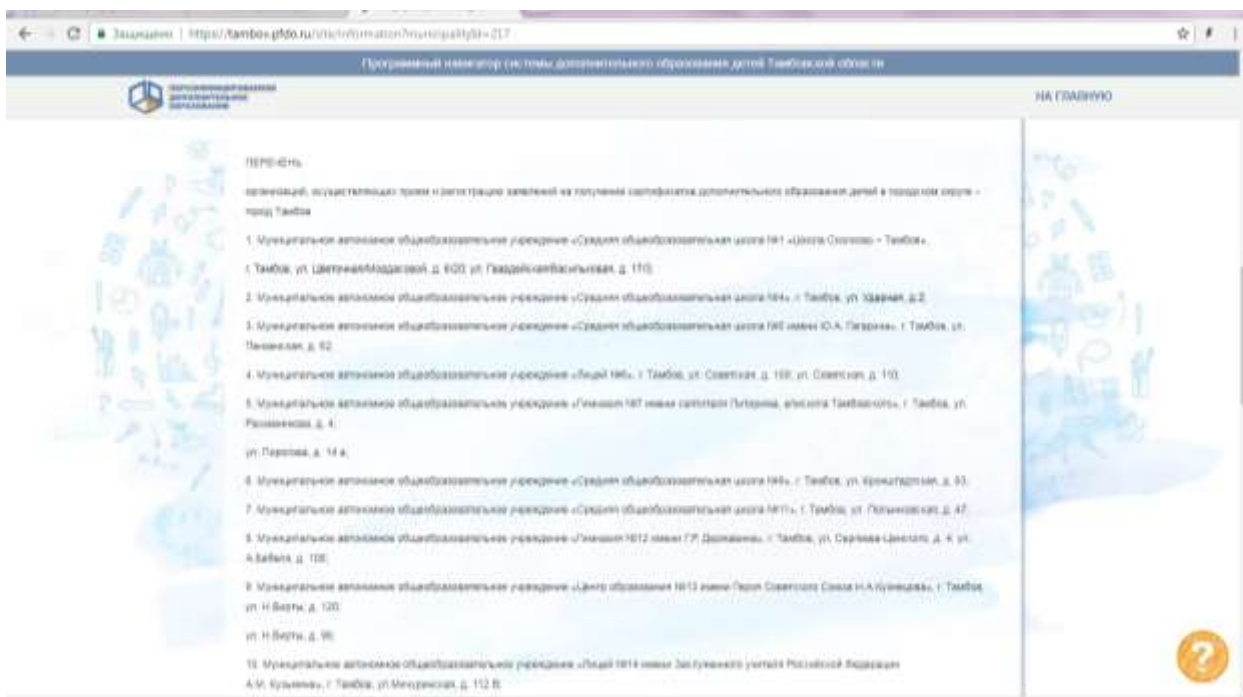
Защищено | https://tambov.pfdo.ru/site/information?municipality=217

Программный навигатор системы дополнительного образования детей Тамбовской области

НА ГЛАВНУЮ

ПЕРЕЧЕНЬ

организаций, осуществляющих прием и регистрацию заявлений на получение сертификатов дополнительного образования детей в городском округе - город Тамбов

1. Муниципальное автономное общеобразовательное учреждение «Средняя общеобразовательная школа №1 «Школа Сколково - Тамбов»,

г. Тамбов, ул. Цветочная/Моздокская, д. 6/20; ул. Гвардейская/Васильковая, д. 17/3

2. Муниципальное автономное общеобразовательное учреждение «Средняя общеобразовательная школа №4», г. Тамбов, ул. Удалая, д.2

3. Муниципальное автономное общеобразовательное учреждение «Средняя общеобразовательная школа №5 имени Ю.А. Гагарина», г. Тамбов, ул. Пензенская, д. 62

4. Муниципальное автономное общеобразовательное учреждение «Лицей №6», г. Тамбов, ул. Советская, д. 108; ул. Советская, д. 110

5. Муниципальное автономное общеобразовательное учреждение «Гимназия №7 имени святителя Питирима, епископа Тамбовского», г. Тамбов, ул. Рахманинова, д. 4;

ул. Перовая, д. 14 а;

6. Муниципальное автономное общеобразовательное учреждение «Средняя общеобразовательная школа №9», г. Тамбов, ул. Кронштадтская, д. 93

7. Муниципальное автономное общеобразовательное учреждение «Средняя общеобразовательная школа №11», г. Тамбов, ул. Полынковская, д. 47

8. Муниципальное автономное общеобразовательное учреждение «Гимназия №12 имени Г.Р. Державина», г. Тамбов, ул. Сергеева-Ценского, д. 4; ул. А.Бебеля, д. 108;

9. Муниципальное автономное общеобразовательное учреждение «Центр образования №13 имени Героя Советского Союза Н.А.Кузнецова», г. Тамбов, ул. Н.Вирты, д. 120;

ул. Н.Вирты, д. 96;

10. Муниципальное автономное общеобразовательное учреждение «Лицей №14 имени Заслуженного учителя Российской Федерации А.М. Кузьмина», г. Тамбов, ул.Мичуринская, д. 112 В;